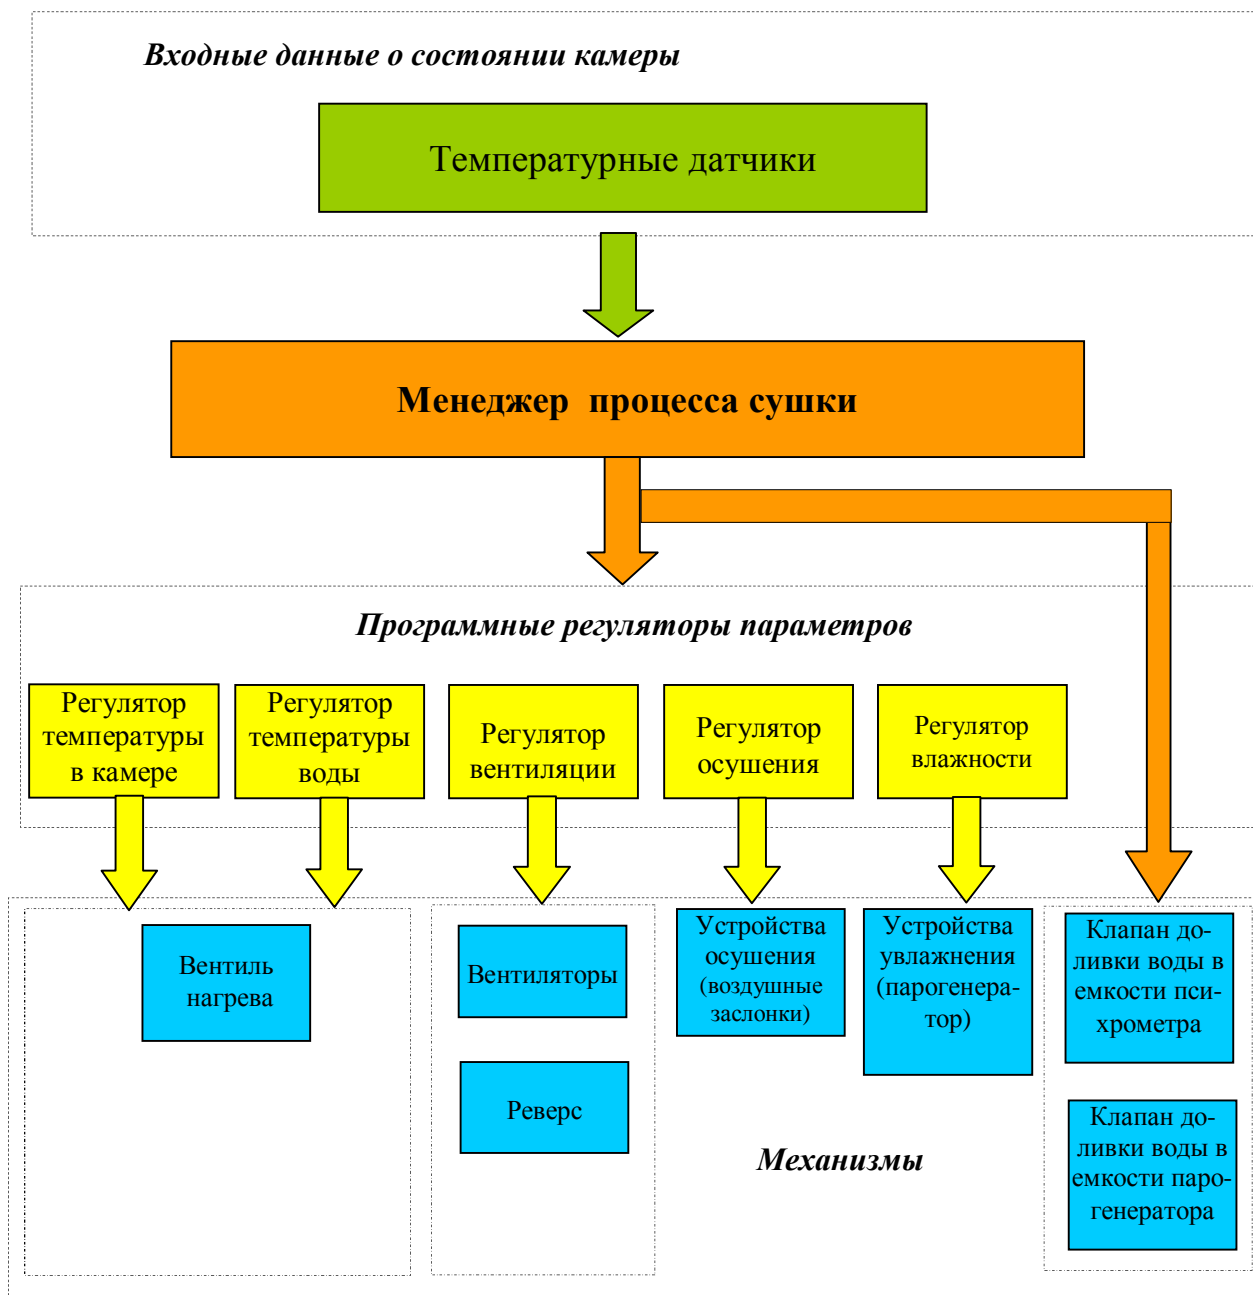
Входные данные о состоянии камеры

Температурные датчики

Менеджер процесса сушки

Программные регуляторы параметров

Регулятор температуры в камере

Регулятор температуры воды

Регулятор вентиляции

Регулятор осушения

Регулятор влажности

Вентиль нагрева

Вентиляторы

Реверс

Устройства осушения (воздушные заслонки)

Устройства увлажнения (парогенератор)

Клапан доливки воды в емкости психрометра

Клапан доливки воды в емкости парогенератора

Механизмы